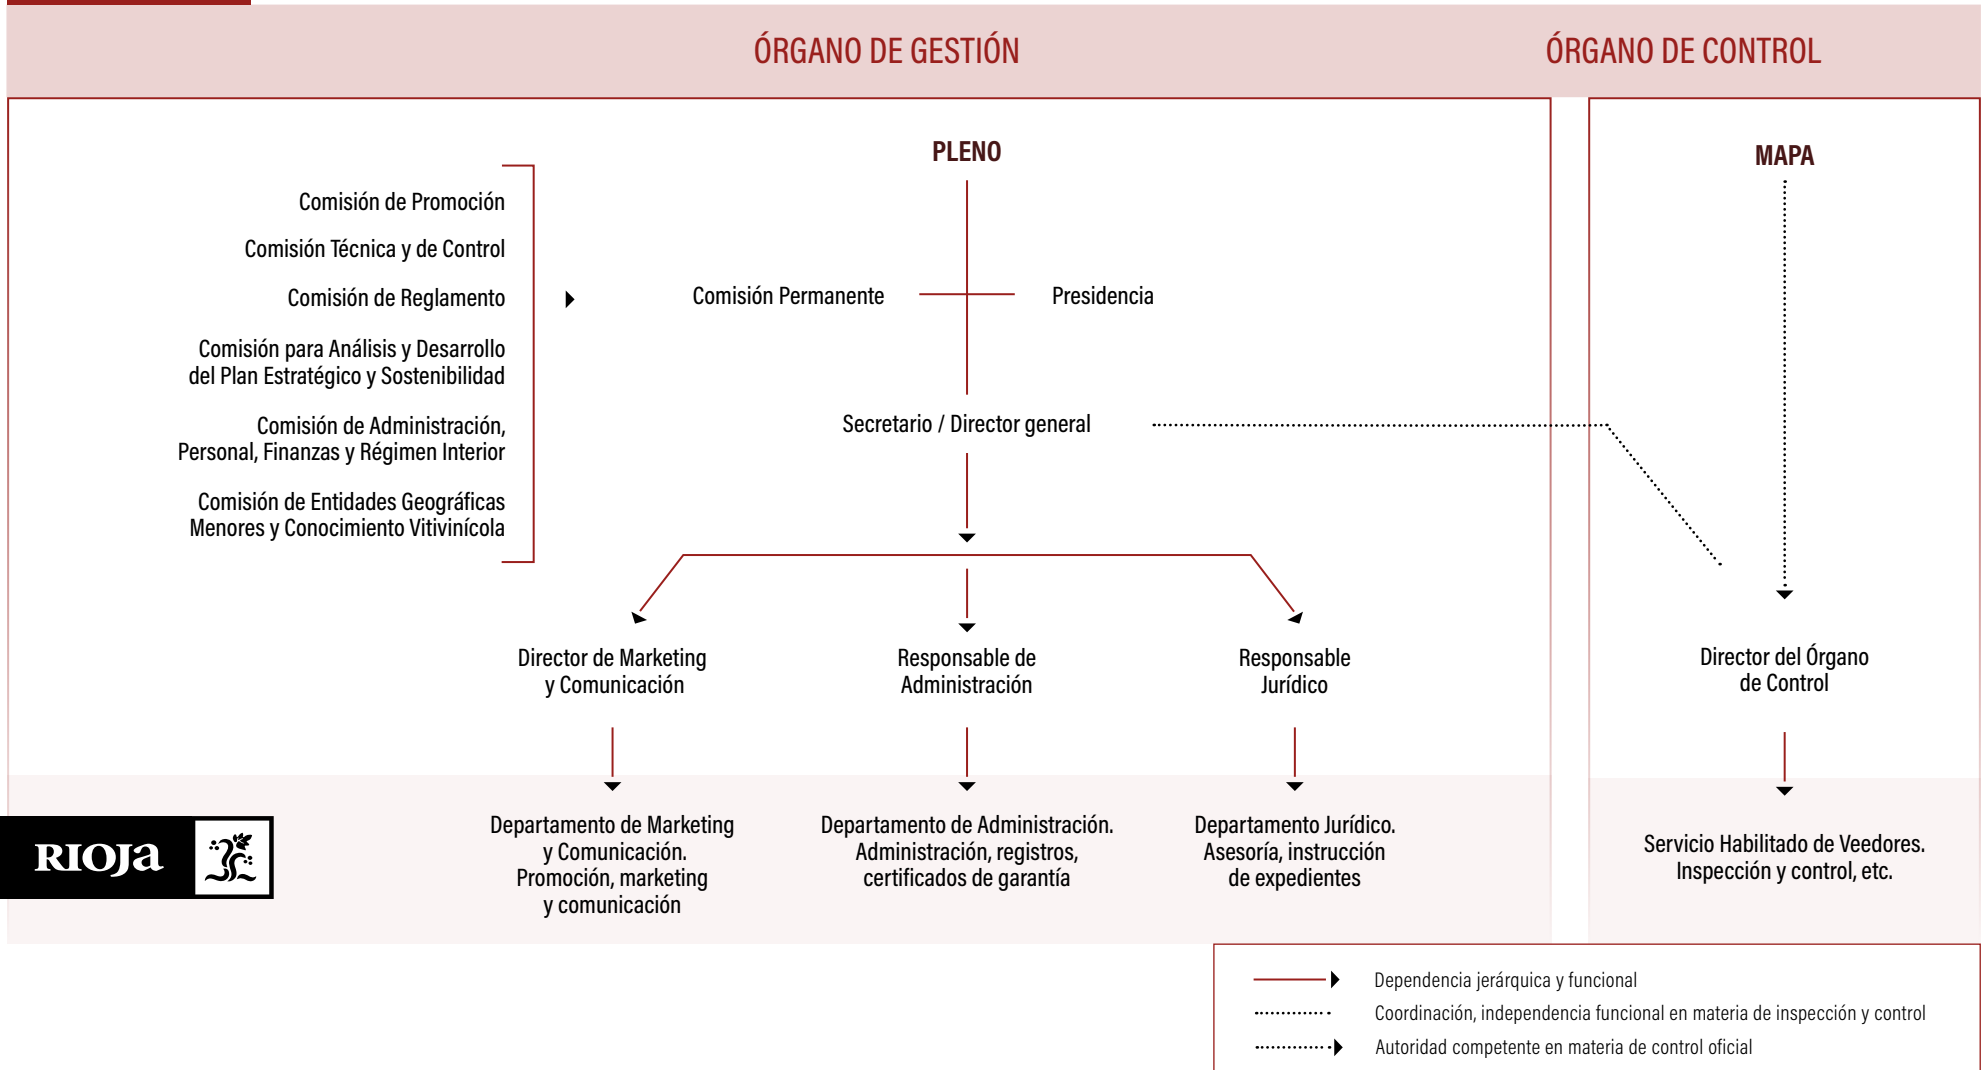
ÓRGANO DE GESTIÓN

ÓRGANO DE CONTROL

PLENO

MAPA

Comisión de Promoción

Comisión Técnica y de Control

Comisión de Reglamento

Comisión para Análisis y Desarrollo del Plan Estratégico y Sostenibilidad

Comisión de Administración, Personal, Finanzas y Régimen Interior

Comisión de Entidades Geográficas Menores y Conocimiento Vitivinícola

Comisión Permanente

Presidencia

Secretario / Director general

Director de Marketing y Comunicación

Responsable de Administración

Responsable Jurídico

Director del Órgano de Control

Departamento de Marketing y Comunicación. Promoción, marketing y comunicación

Departamento de Administración. Administración, registros, certificados de garantía

Departamento Jurídico. Asesoría, instrucción de expedientes

Servicio Habilitado de Veedores. Inspección y control, etc.

RIOJA

Dependencia jerárquica y funcional

Coordinación, independencia funcional en materia de inspección y control

Autoridad competente en materia de control oficial